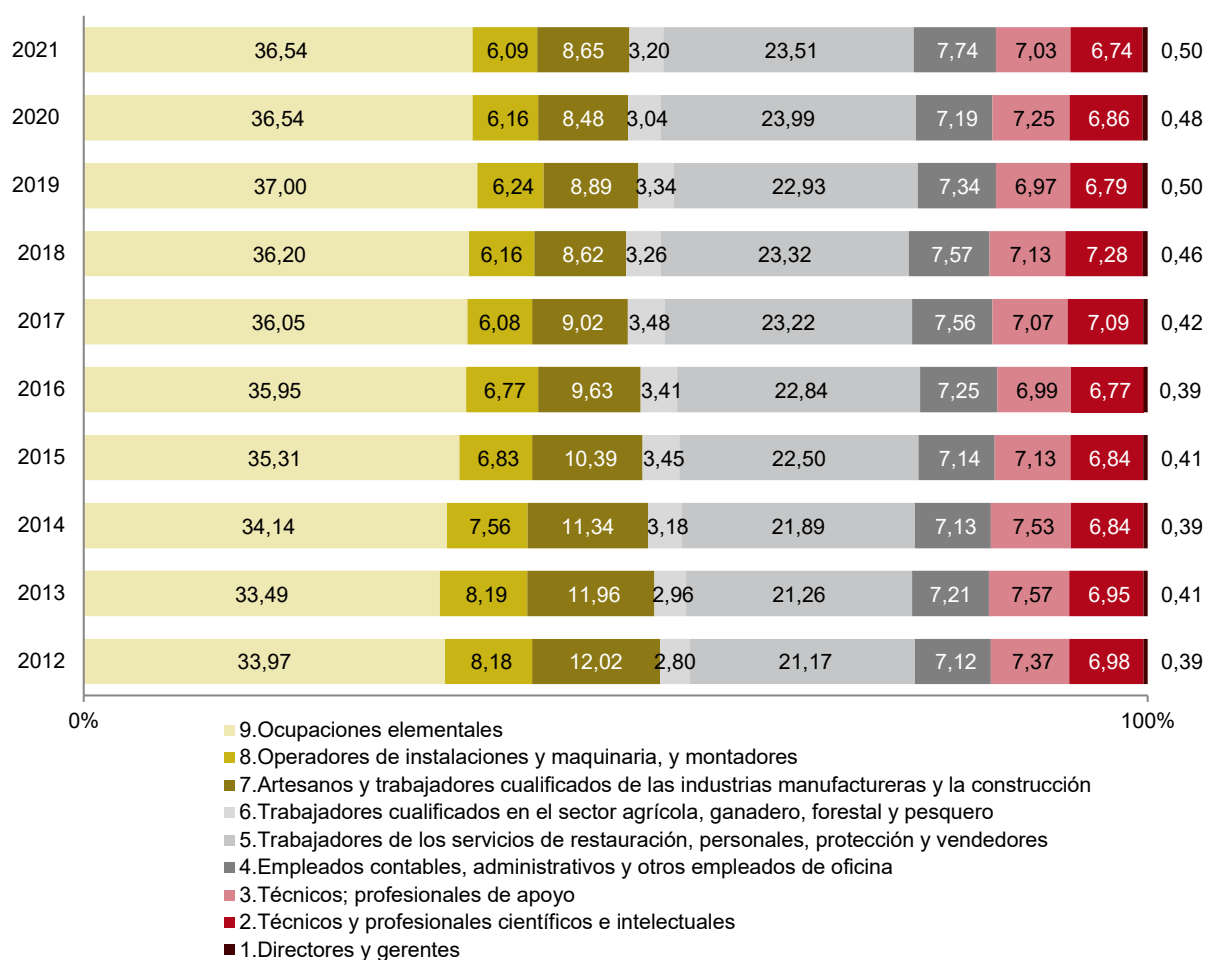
| | | | | | | | | | |
|---|---|---|---|---|---|---|---|---|---|
| 2021 | 36,54 | 6,09 | 8,65 | 3,20 | 23,51 | 7,74 | 7,03 | 6,74 | 0,50 |
| 2020 | 36,54 | 6,16 | 8,48 | 3,04 | 23,99 | 7,19 | 7,25 | 6,86 | 0,48 |
| 2019 | 37,00 | 6,24 | 8,89 | 3,34 | 22,93 | 7,34 | 6,97 | 6,79 | 0,50 |
| 2018 | 36,20 | 6,16 | 8,62 | 3,26 | 23,32 | 7,57 | 7,13 | 7,28 | 0,46 |
| 2017 | 36,05 | 6,08 | 9,02 | 3,48 | 23,22 | 7,56 | 7,07 | 7,09 | 0,42 |
| 2016 | 35,95 | 6,77 | 9,63 | 3,41 | 22,84 | 7,25 | 6,99 | 6,77 | 0,39 |
| 2015 | 35,31 | 6,83 | 10,39 | 3,45 | 22,50 | 7,14 | 7,13 | 6,84 | 0,41 |
| 2014 | 34,14 | 7,56 | 11,34 | 3,18 | 21,89 | 7,13 | 7,53 | 6,84 | 0,39 |
| 2013 | 33,49 | 8,19 | 11,96 | 2,96 | 21,26 | 7,21 | 7,57 | 6,95 | 0,41 |
| 2012 | 33,97 | 8,18 | 12,02 | 2,80 | 21,17 | 7,12 | 7,37 | 6,98 | 0,39 |

0% 100%

9.Ocupaciones elementales
8.Operadores de instalaciones y maquinaria, y montadores
7.Artesanos y trabajadores cualificados de las industrias manufactureras y la construcción
6.Trabajadores cualificados en el sector agrícola, ganadero, forestal y pesquero
5.Trabajadores de los servicios de restauración, personales, protección y vendedores
4.Empleados contables, administrativos y otros empleados de oficina
3.Técnicos; profesionales de apoyo
2.Técnicos y profesionales científicos e intelectuales
1.Directores y gerentes